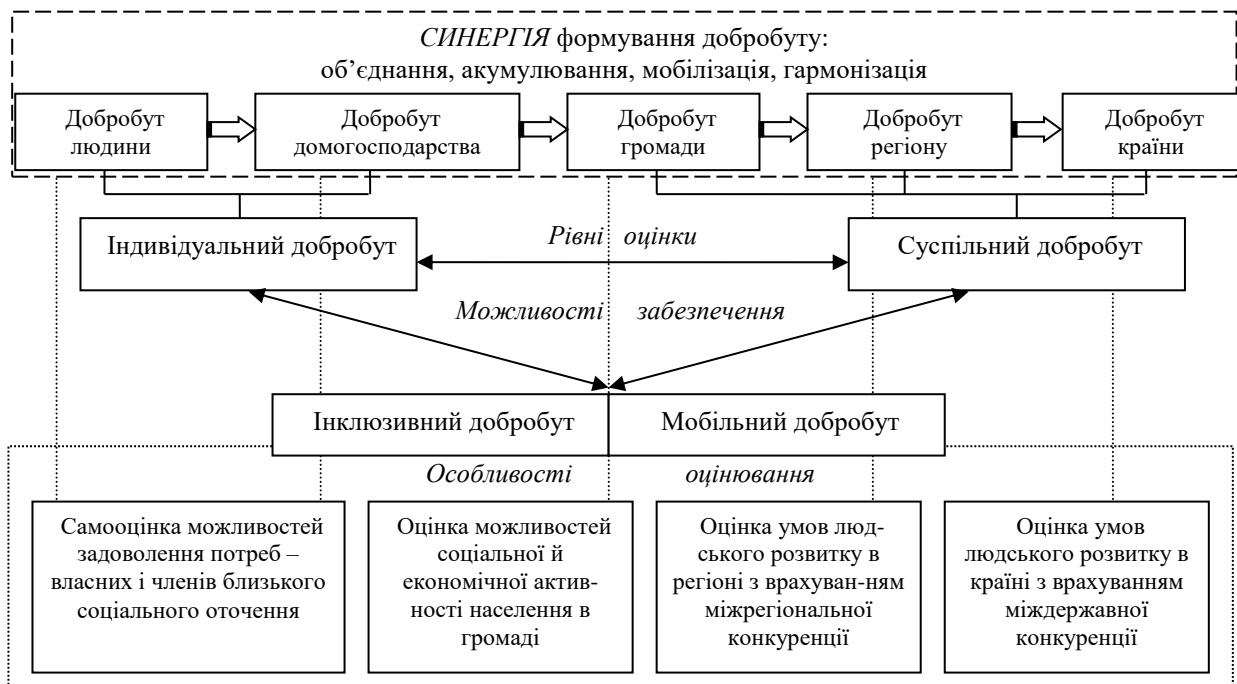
*СИНЕРГІЯ* формування добробуту:
об'єднання, акумулювання, мобілізація, гармонізація

Добробут людини

Добробут домогосподарства

Добробут громади

Добробут регіону

Добробут країни

Індивідуальний добробут

*Рівні оцінки*

Суспільний добробут

*Можливості забезпечення*

Інклюзивний добробут

Мобільний добробут

*Особливості оцінювання*

Самооцінка можливостей задоволення потреб – власних і членів близького соціального оточення

Оцінка можливостей соціальної й економічної активності населення в громаді

Оцінка умов людського розвитку в регіоні з врахуван-ням міжрегіональної конкуренції

Оцінка умов людського розвитку в країні з врахуванням міждержавної конкуренції